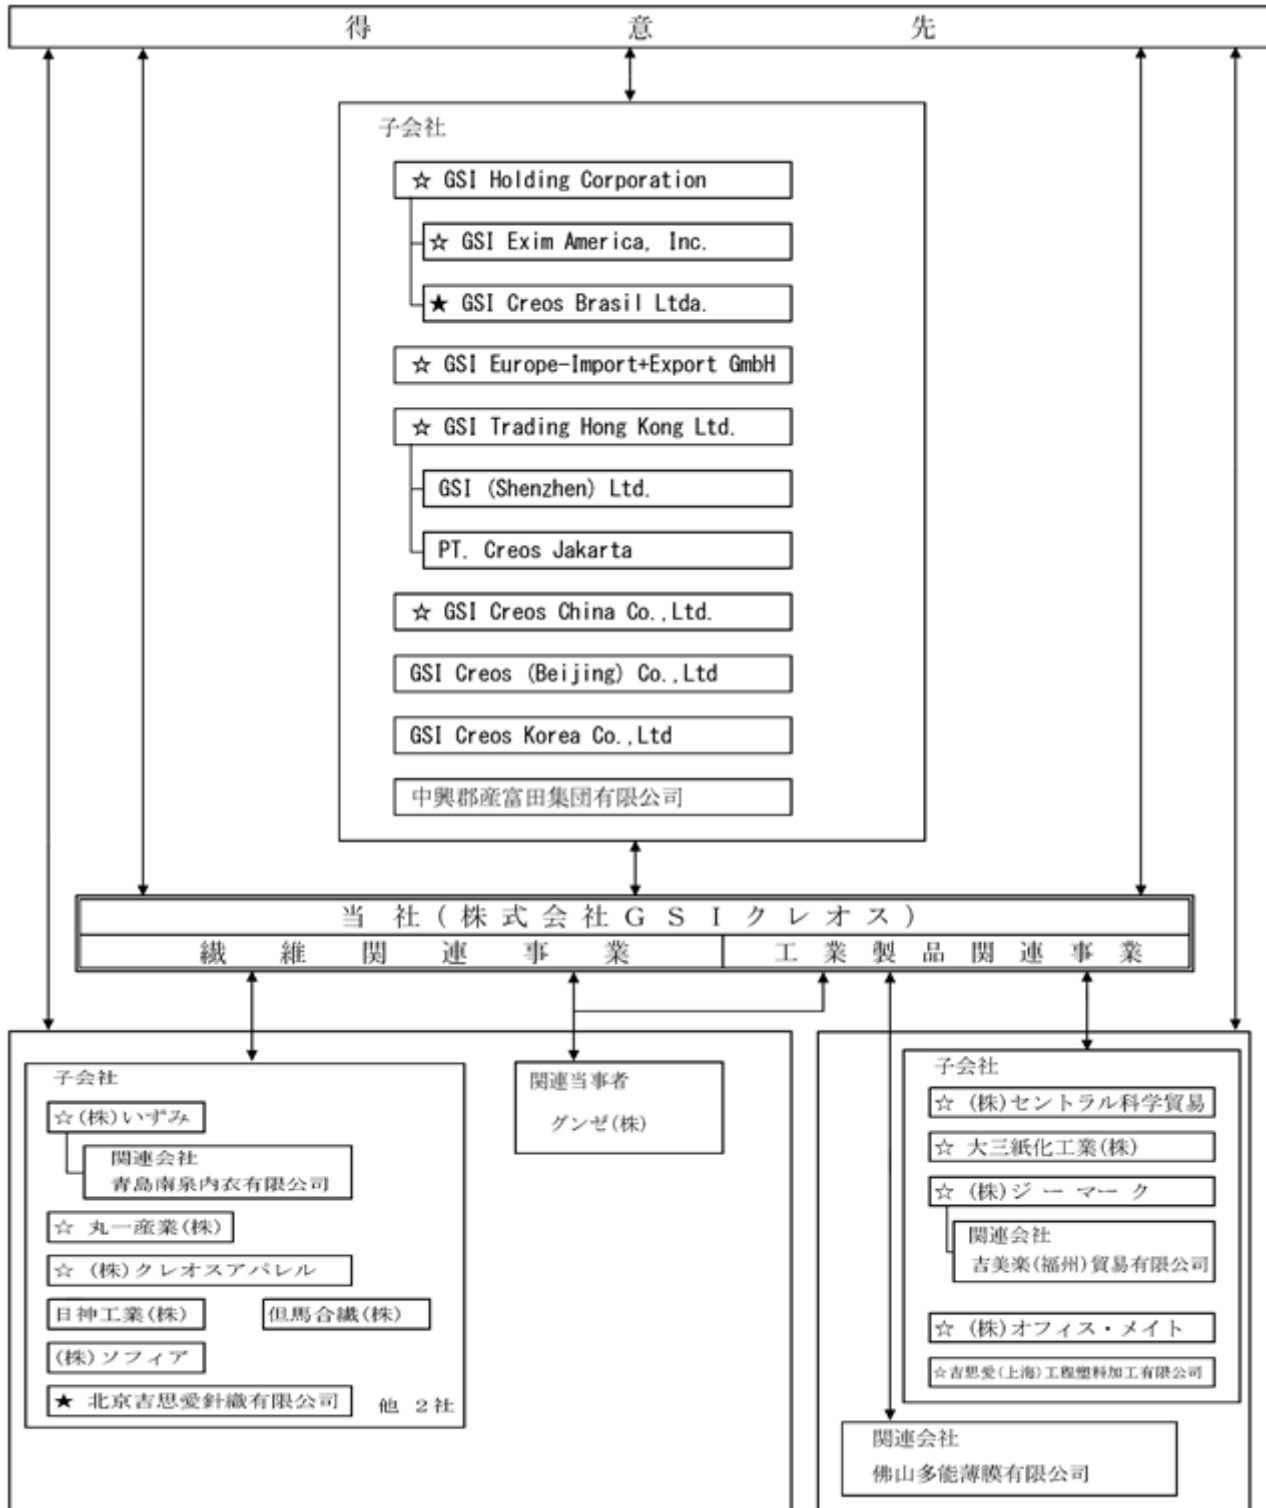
得　意　先

子会社

☆ GSI Holding Corporation

☆ GSI Exim America, Inc.

★ GSI Creos Brasil Ltda.

☆ GSI Europe-Import+Export GmbH

☆ GSI Trading Hong Kong Ltd.

GSI (Shenzhen) Ltd.

PT. Creos Jakarta

☆ GSI Creos China Co.,Ltd.

GSI Creos (Beijing) Co.,Ltd

GSI Creos Korea Co.,Ltd

中興郡産富田集団有限公司

当　社（株式会社ＧＳＩクレオス）

繊　維　関　連　事　業

工　業　製　品　関　連　事　業

子会社

☆(株)いずみ

関連会社
青島南泉内衣有限公司

☆ 丸一産業(株)

☆ (株)クレオスアパレル

日神工業(株)

但馬合繊(株)

(株)ソフィア

★ 北京吉思愛針織有限公司

他 2社

関連当事者

グンゼ(株)

子会社

☆ (株)セントラル科学貿易

☆ 大三紙化工業(株)

☆ (株)ジーマーク

関連会社
吉美楽(福州)貿易有限公司

☆ (株)オフィス・メイト

☆吉思愛(上海)工程塑料加工有限公司

関連会社

佛山多能薄膜有限公司